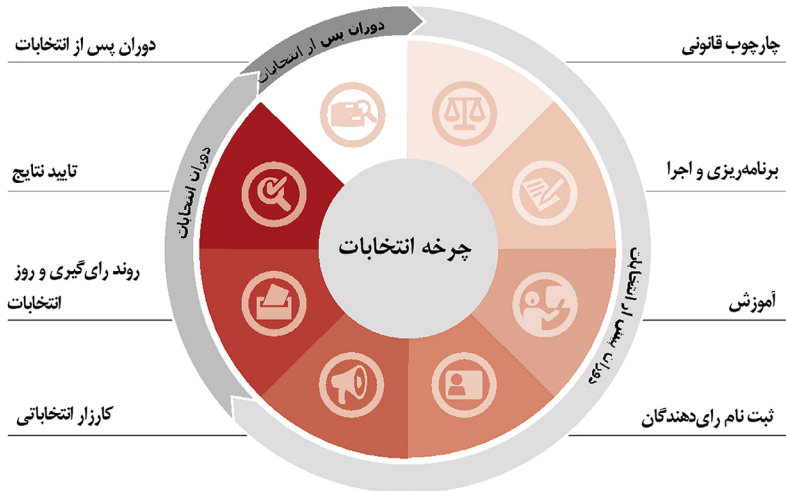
دوران پس از انتخابات

تایید نتایج

روند رای‌گیری و روز انتخابات

کارزار انتخاباتی

چارچوب قانونی

برنامه‌ریزی و اجرا

آموزش

ثبت نام رای‌دهندگان

دوران پس از انتخابات

دوران انتخابات

دوران پیش از انتخابات

چرخه انتخابات